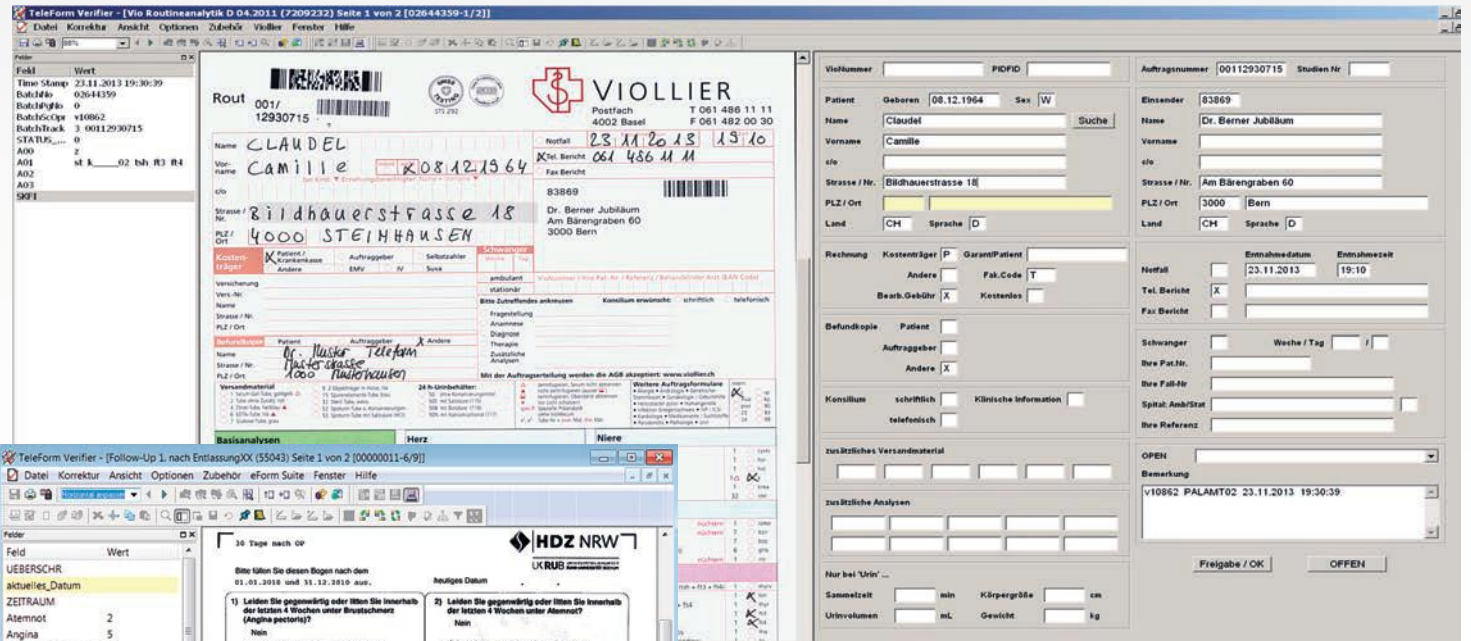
TeleForm Verifier - [Vio Routineanalytik D 04.2011 (7209232) Seite 1 von 2 [02644359-1/2]]
Datei Korrektur Ansicht Optionen Zubehör Viollier Fenster Hilfe

Felder
| Feld | Wert |
|---|---|
| Time Stamp | 23.11.2013 19:30:39 |
| BatchNo | 02644359 |
| BatchPgNo | 0 |
| BatchScOpr | v10862 |
| BatchTrack | 3 00112930715 |
| STATUS_... | 0 |
| A00 | 2 |
| A01 | st k_____02 bsh ft3 ft4 |
| A02 | |
| A03 | |
| SKF1 | |

Rout 001/ 12930715
VIOLLIER
Postfach 4002 Basel
T 061 486 11 11
F 061 482 00 30

Name CLAUDEL
Vorname Camille
08121964
Strasse / Nr. Bildhauerstrasse 18
PLZ / Ort 4000 STEINHAUSEN

Notfall 23 11 2013 19 10
Tel. Bericht 061 486 11 11
Fax Bericht
83869
Dr. Berner Jubiläum
Am Bärengraben 60
3000 Bern

Kostenträger
Krankenkasse
Auftraggeber
Selbstzahler
Andere
EMV
IV
Suva
Schwanger
ambulant
stationär
Versicherung
Vers.-Nr.
Name
Strasse / Nr.
PLZ / Ort
Bitte Zutreffendes ankreuzen
Konsilium erwünscht: schriftlich telefonisch
Fragestellung
Anamnese
Diagnose
Therapie
Zusätzliche Analysen
Befundkopie Patient Auftraggeber Andere
Name Dr. Muster Telefon
Strasse / Nr. Musterstrasse
PLZ / Ort 1000 Musterhausen
Mit der Auftragserteilung werden die AGB akzeptiert: www.viollier.ch
Versandmaterial
24-h-Urinbehälter:
Weitere Auftragsformulare
Basisanalysen
Herz
Niere

VioNummer
PIDFID
Auftragsnummer 00112930715
Studien Nr
Patient
Geboren 08.12.1964
Sex W
Name Claudel
Suche
Vorname Camille
c/o
Strasse / Nr. Bildhauerstrasse 18
PLZ / Ort
Land CH
Sprache D
Einsender 83869
Name Dr. Berner Jubiläum
Vorname
c/o
Strasse / Nr. Am Bärengraben 60
PLZ / Ort 3000 Bern
Land CH
Sprache D
Rechnung
Kostenträger P
Garant/Patient
Andere
Fak.Code T
Bearb.Gebühr X
Kostenlos
Entnahmedatum
Entnahmezeit
Notfall
23.11.2013
19:10
Tel. Bericht X
Fax Bericht
Befundkopie
Patient
Auftraggeber
Andere X
Schwanger
Woche / Tag
Ihre Pat.Nr.
Ihre Fall-Nr
Konsilium
schriftlich
Klinische Information
telefonisch
Spital: Amb/Stat
Ihre Referenz
zusätzliches Versandmaterial
OPEN
Bemerkung
v10862 PALAMT02 23.11.2013 19:30:39
zusätzliche Analysen
Freigabe / OK
OFFEN
Nur bei 'Urin' ...
Sammelzeit
min
Körpergröße
cm
Urinvolumen
mL
Gewicht
kg

TeleForm Verifier - [Follow-Up 1. nach EntlassungXX (55043) Seite 1 von 2 [00000011-6/9]]
Datei Korrektur Ansicht Optionen Zubehör eForm Suite Fenster Hilfe
Felder
| Feld | Wert |
|---|---|
| UEBERSCHR | |
| aktuelles_Datum | |
| ZEITRAUM | |
| Atemnot | 2 |
| Angina | 5 |

30 Tage nach OP
HDZ NRW
UKRUB
Bitte füllen Sie diesen Bogen nach dem 01.01.2010 und 31.12.2010 aus.
heutiges Datum
1) Leiden Sie gegenwärtig oder litten Sie innerhalb der letzten 4 Wochen unter Brustschmerz (Angina pectoris)?
Nein
2) Leiden Sie gegenwärtig oder litten Sie innerhalb der letzten 4 Wochen unter Atemnot?
Nein